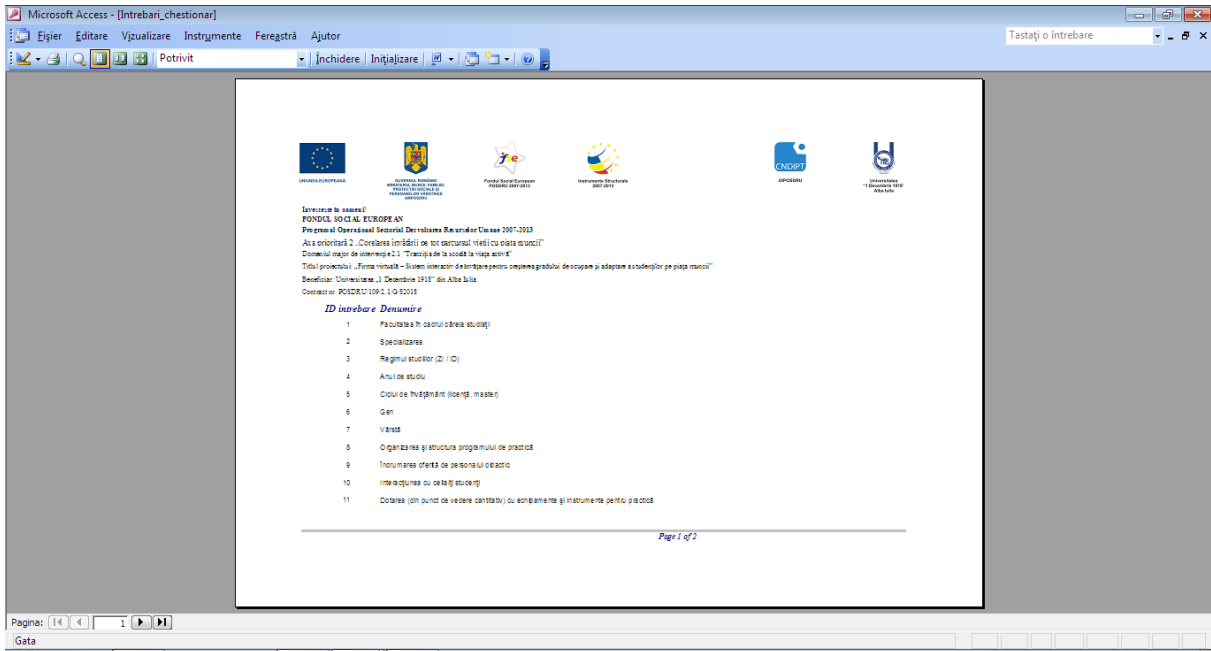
Microsoft Access - [Intrebari_chestionar]

Fișier Editare Vizualizare Instrumente Fereastră Ajutor

Tastați o întrebare

Potrivit | Închidere | Inițializare

UNIUNEA EUROPEANĂ

GUVERNUL ROMÂNIEI MINISTERUL MUNCII, FAMILIEI, PROTECȚIEI SOCIALE ȘI PERSOANELOR VÂRSTNICE AMPOSDRU

fse Fondul Social European POSDRU 2007-2013

Instrumente Structurale 2007-2013

CNDIPT OIPOSDRU

Universitatea "1 Decembrie 1918" Alba Iulia

Investește în oameni!
FONDUL SOCIAL EUROPEAN
Programul Operațional Sectorial Dezvoltarea Resurselor Umane 2007-2013
Axa prioritară 2 „Corelarea învățării pe tot parcursul vieții cu piața muncii"
Domeniul major de intervenție 2.1 "Tranziția de la școală la viața activă"
Titlul proiectului: „Firma virtuală – Sistem interactiv de învățare pentru creșterea gradului de ocupare și adaptare a studenților pe piața muncii"
Beneficiar: Universitatea „1 Decembrie 1918" din Alba Iulia
Contract nr. POSDRU/109/2.1/G/82018

| ID intrebare | Denumire |
|---|---|
| 1 | Facultatea în cadrul căreia studiați |
| 2 | Specializarea |
| 3 | Regimul studiilor (ZI / ID) |
| 4 | Anul de studiu |
| 5 | Ciclul de învățământ (licență, master) |
| 6 | Gen |
| 7 | Vârstă |
| 8 | Organizarea și structura programului de practică |
| 9 | Îndrumarea oferită de personalul didactic |
| 10 | Interacțiunea cu ceilalți studenți |
| 11 | Dotarea (din punct de vedere cantitativ) cu echipamente și instrumente pentru practică |

Page 1 of 2

Pagina: 1

Gata